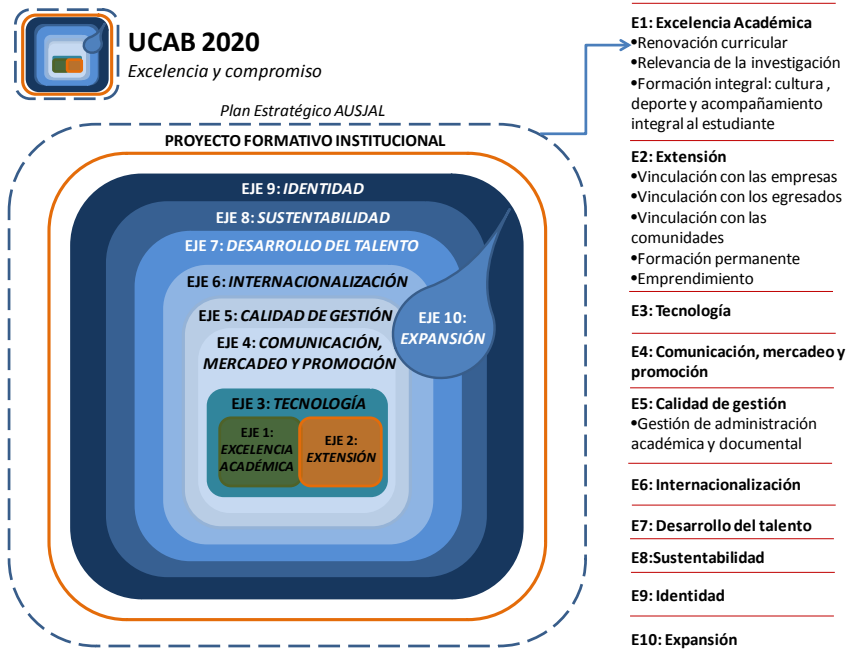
UCAB 2020
Excelencia y compromiso

Plan Estratégico AUSJAL

PROYECTO FORMATIVO INSTITUCIONAL

EJE 9: IDENTIDAD
EJE 8: SUSTENTABILIDAD
EJE 7: DESARROLLO DEL TALENTO
EJE 6: INTERNACIONALIZACIÓN
EJE 5: CALIDAD DE GESTIÓN
EJE 4: COMUNICACIÓN, MERCADEO Y PROMOCIÓN
EJE 10: EXPANSIÓN
EJE 3: TECNOLOGÍA
EJE 1: EXCELENCIA ACADÉMICA
EJE 2: EXTENSIÓN

E1: Excelencia Académica
•Renovación curricular
•Relevancia de la investigación
•Formación integral: cultura , deporte y acompañamiento integral al estudiante

E2: Extensión
•Vinculación con las empresas
•Vinculación con los egresados
•Vinculación con las comunidades
•Formación permanente
•Emprendimiento

E3: Tecnología

E4: Comunicación, mercadeo y promoción

E5: Calidad de gestión
•Gestión de administración académica y documental

E6: Internacionalización

E7: Desarrollo del talento

E8:Sustentabilidad

E9: Identidad

E10: Expansión